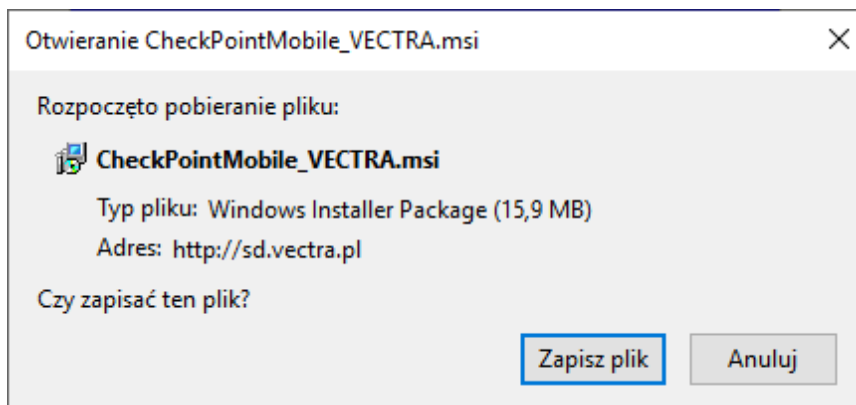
Otwieranie CheckPointMobile_VECTRA.msi

×

Rozpoczęto pobieranie pliku:

CheckPointMobile_VECTRA.msi

Typ pliku: Windows Installer Package (15,9 MB)

Adres: http://sd.vectra.pl

Czy zapisać ten plik?

Zapisz plik

Anuluj